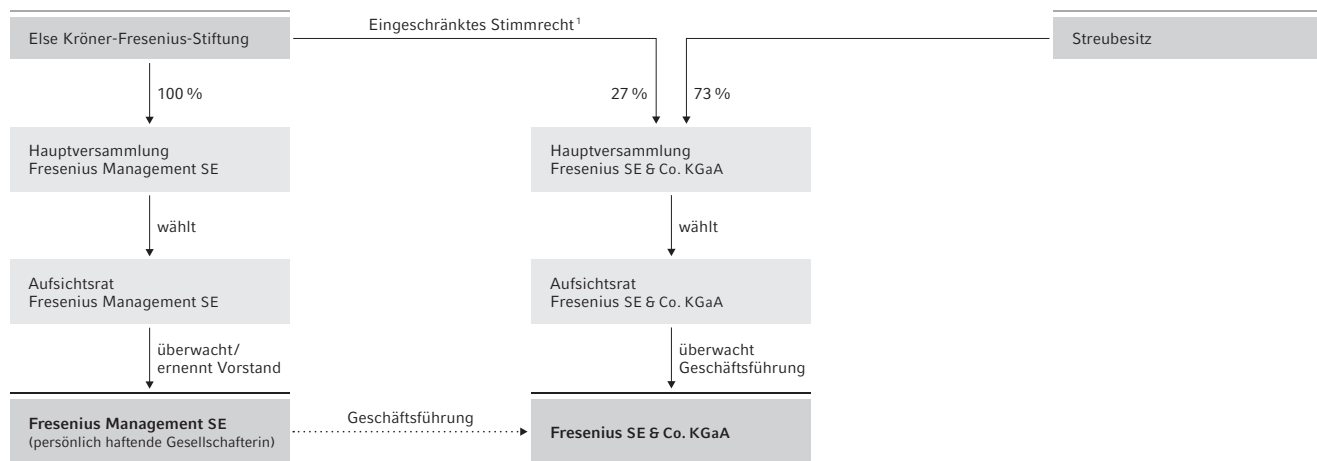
Else Kröner-Fresenius-Stiftung

Eingeschränktes Stimmrecht$^1$

Streubesitz

100 %

27 %

73 %

Hauptversammlung
Fresenius Management SE

Hauptversammlung
Fresenius SE & Co. KGaA

wählt

wählt

Aufsichtsrat
Fresenius Management SE

Aufsichtsrat
Fresenius SE & Co. KGaA

überwacht/
ernennt Vorstand

überwacht
Geschäftsführung

Fresenius Management SE
(persönlich haftende Gesellschafterin)

Geschäftsführung

Fresenius SE & Co. KGaA